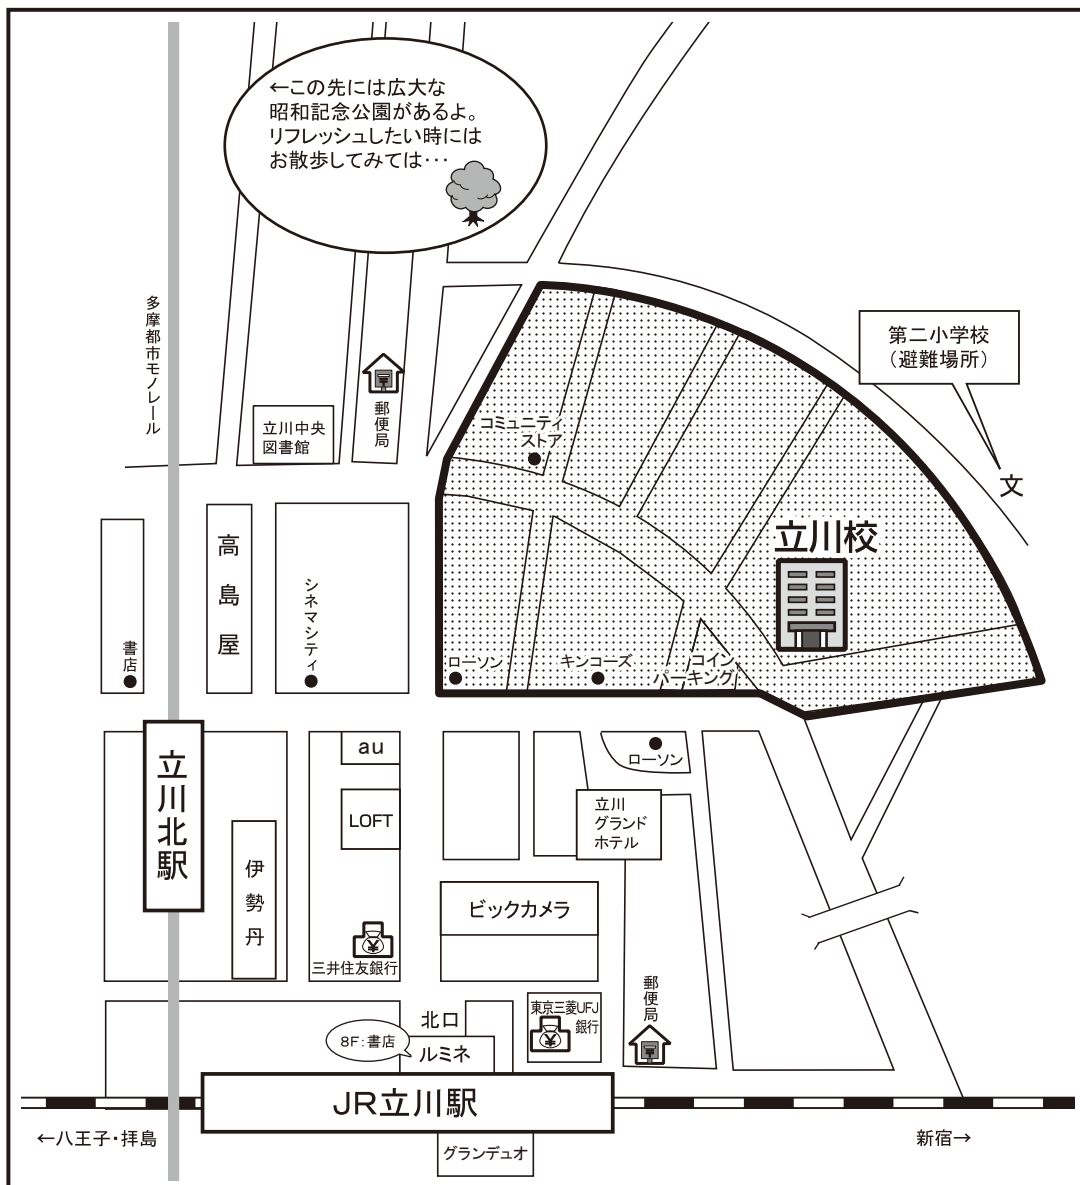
←この先には広大な
昭和記念公園があるよ。
リフレッシュしたい時には
お散歩してみては・・・

多摩都市モノレール

郵便局

立川中央
図書館

コミュニティストア

第二小学校
(避難場所)

文

立川校

高島屋

シネマシティ

書店

ローソン

キンコーズ

コインパーキング

立川北駅

au

LOFT

ローソン

立川
グランド
ホテル

伊勢丹

ビックカメラ

三井住友銀行

北口

東京三菱UFJ銀行

郵便局

8F:書店

ルミネ

JR立川駅

←八王子・拝島

新宿→

グランデュオ